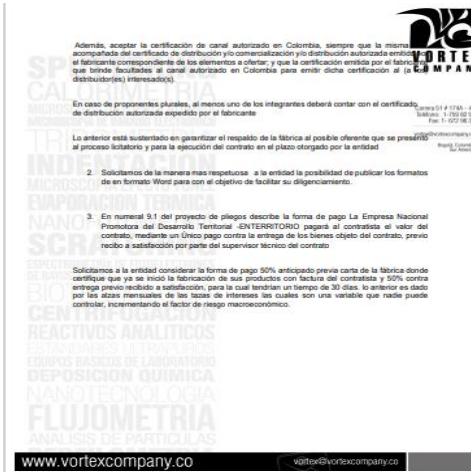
Además, aceptar la certificación de canal autorizado en Colombia, siempre que la misma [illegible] acompañada del certificado de distribución y/o comercialización y/o distribución autorizada emitido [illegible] el fabricante correspondiente de los elementos a ofertar; y que la certificación emitida por el fabricante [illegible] que brinde facultades al canal autorizado en Colombia para emitir dicha certificación al (a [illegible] distribuidor(es) interesado(s).

En caso de proponentes plurales, al menos uno de los integrantes deberá contar con el certificado de distribución autorizada expedido por el fabricante

Lo anterior está sustentado en garantizar el respaldo de la fábrica al posible oferente que se presente al proceso licitatorio y para la ejecución del contrato en el plazo otorgado por la entidad

2. Solicitamos de la manera mas respetuosa a la entidad la posibilidad de publicar los formatos de en formato Word para con el objetivo de facilitar su diligenciamiento.

3. En numeral 9.1 del proyecto de pliegos describe la forma de pago La Empresa Nacional Promotora del Desarrollo Territorial -ENTERRITORIO pagará al contratista el valor del contrato, mediante un Único pago contra la entrega de los bienes objeto del contrato, previo recibo a satisfacción por parte del supervisor técnico del contrato

Solicitamos a la entidad considerar la forma de pago 50% anticipado previa carta de la fábrica donde certifique que ya se inició la fabricación de sus productos con factura del contratista y 50% contra entrega previo recibido a satisfacción, para la cual tendrían un tiempo de 30 días. lo anterior es dado por las alzas mensuales de las tazas de intereses las cuales son una variable que nadie puede controlar, incrementando el factor de riesgo macroeconómico.

VORTEX COMPANY

Carrera 51 # 17A5 - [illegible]
Teléfono: 1-750 92 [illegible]
Fax: 1-372 16 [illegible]
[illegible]@vortexcompany.co
Bogotá, Colombia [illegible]

INDENTACION
MICROSCOPIA
EVAPORACION TERMICA
NANOTECNOLOGIA
SCRATCHING
REACTIVOS ANALITICOS
EQUIPOS BASICOS DE LABORATORIO
DEPOSICION QUIMICA
NANOTECNOLOGIA
FLUJOMETRIA
ANALISIS DE PARTICULAS

www.vortexcompany.co
vortex@vortexcompany.co